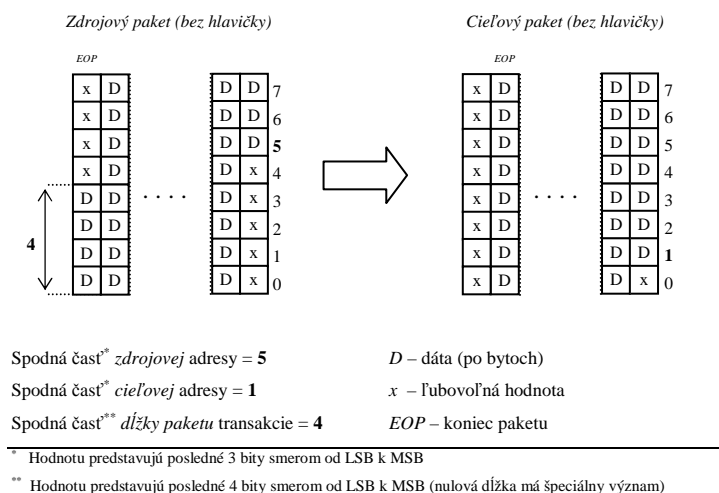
Zdrojový paket (bez hlavičky)

Cieľový paket (bez hlavičky)

EOP

| x | D |
|---|---|
| x | D |
| x | D |
| x | D |
| D | D |
| D | D |
| D | D |
| D | D |

4

. . . .

| D | D | 7 |
|---|---|---|
| D | D | 6 |
| D | D | 5 |
| D | x | 4 |
| D | x | 3 |
| D | x | 2 |
| D | x | 1 |
| D | x | 0 |

EOP

| x | D |
|---|---|
| x | D |
| x | D |
| x | D |
| x | D |
| x | D |
| x | D |
| x | D |

. . . .

| D | D | 7 |
|---|---|---|
| D | D | 6 |
| D | D | 5 |
| D | D | 4 |
| D | D | 3 |
| D | D | 2 |
| D | D | 1 |
| D | x | 0 |

Spodná časť* zdrojovej adresy = 5

Spodná časť* cieľovej adresy = 1

Spodná časť** dĺžky paketu transakcie = 4

D – dáta (po bytoch)

x – ľubovoľná hodnota

EOP – koniec paketu

* Hodnotu predstavujú posledné 3 bity smerom od LSB k MSB

** Hodnotu predstavujú posledné 4 bity smerom od LSB k MSB (nulová dĺžka má špeciálny význam)